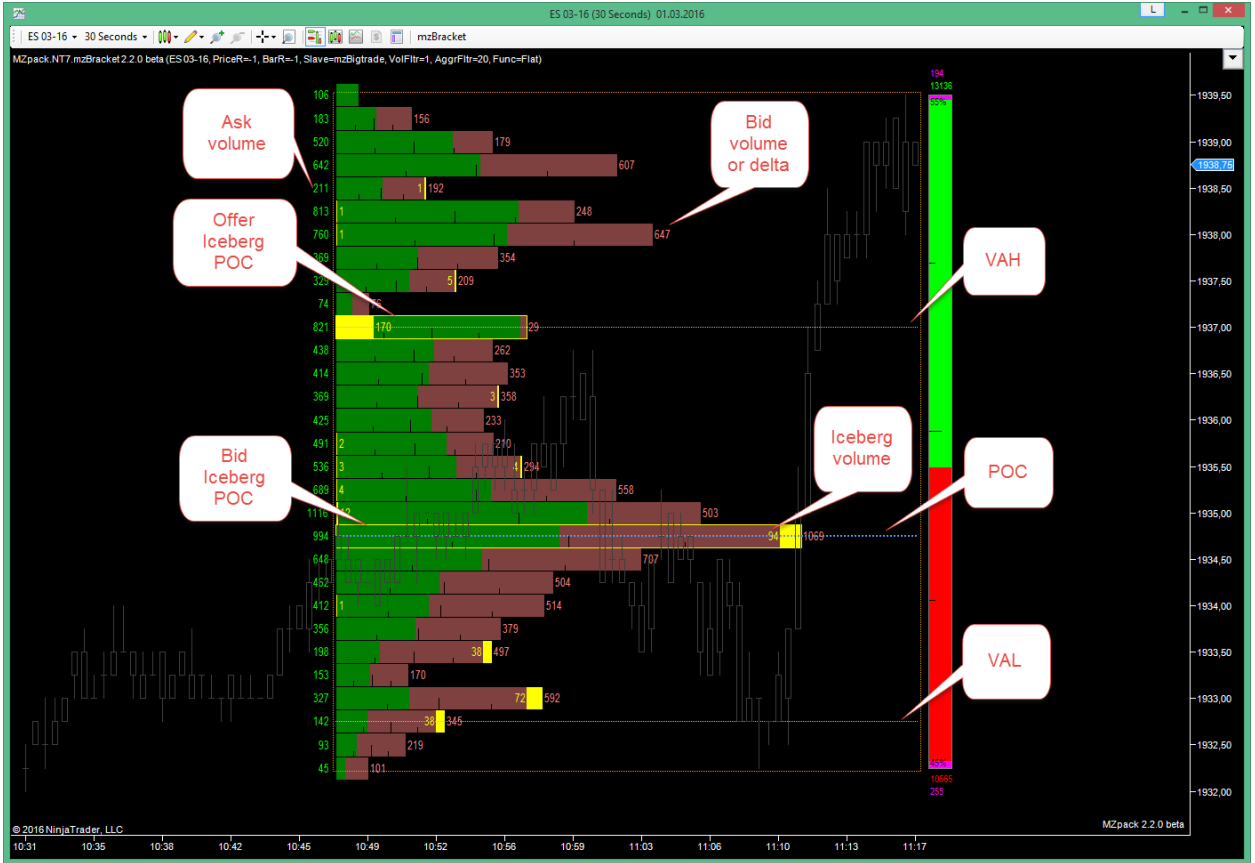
ES 03-16 (30 Seconds) 01.03.2016

L

ES 03-16 ▾ 30 Seconds ▾ mzBracket

MZpack.NT7.mzBracket 2.2.0 beta (ES 03-16, PriceR=-1, BarR=-1, Slave=mzBigtrade, VolFltr=1, AggrFltr=20, Func=Flat)

Ask volume

Bid volume or delta

Offer Iceberg POC

VAH

Bid Iceberg POC

Iceberg volume

POC

VAL

106
183 156
520 179
642 607
211 1 192
813 1 248
760 1 647
369 354
329 5 209
74 76
821 170 29
438 262
414 353
369 3 358
425 233
491 2 210
536 3 4 294
689 4 558
1116 12 503
994 94 1069
648 707
452 504
412 1 514
356 379
198 38 497
153 170
327 72 592
142 38 345
93 219
45 101

194
13136
55%
45%
10665
255

1939,50
1939,00
1938,75
1938,50
1938,00
1937,50
1937,00
1936,50
1936,00
1935,50
1935,00
1934,50
1934,00
1933,50
1933,00
1932,50
1932,00

© 2016 NinjaTrader, LLC

MZpack 2.2.0 beta

10:31 10:35 10:38 10:42 10:45 10:49 10:52 10:56 10:59 11:03 11:06 11:10 11:13 11:17